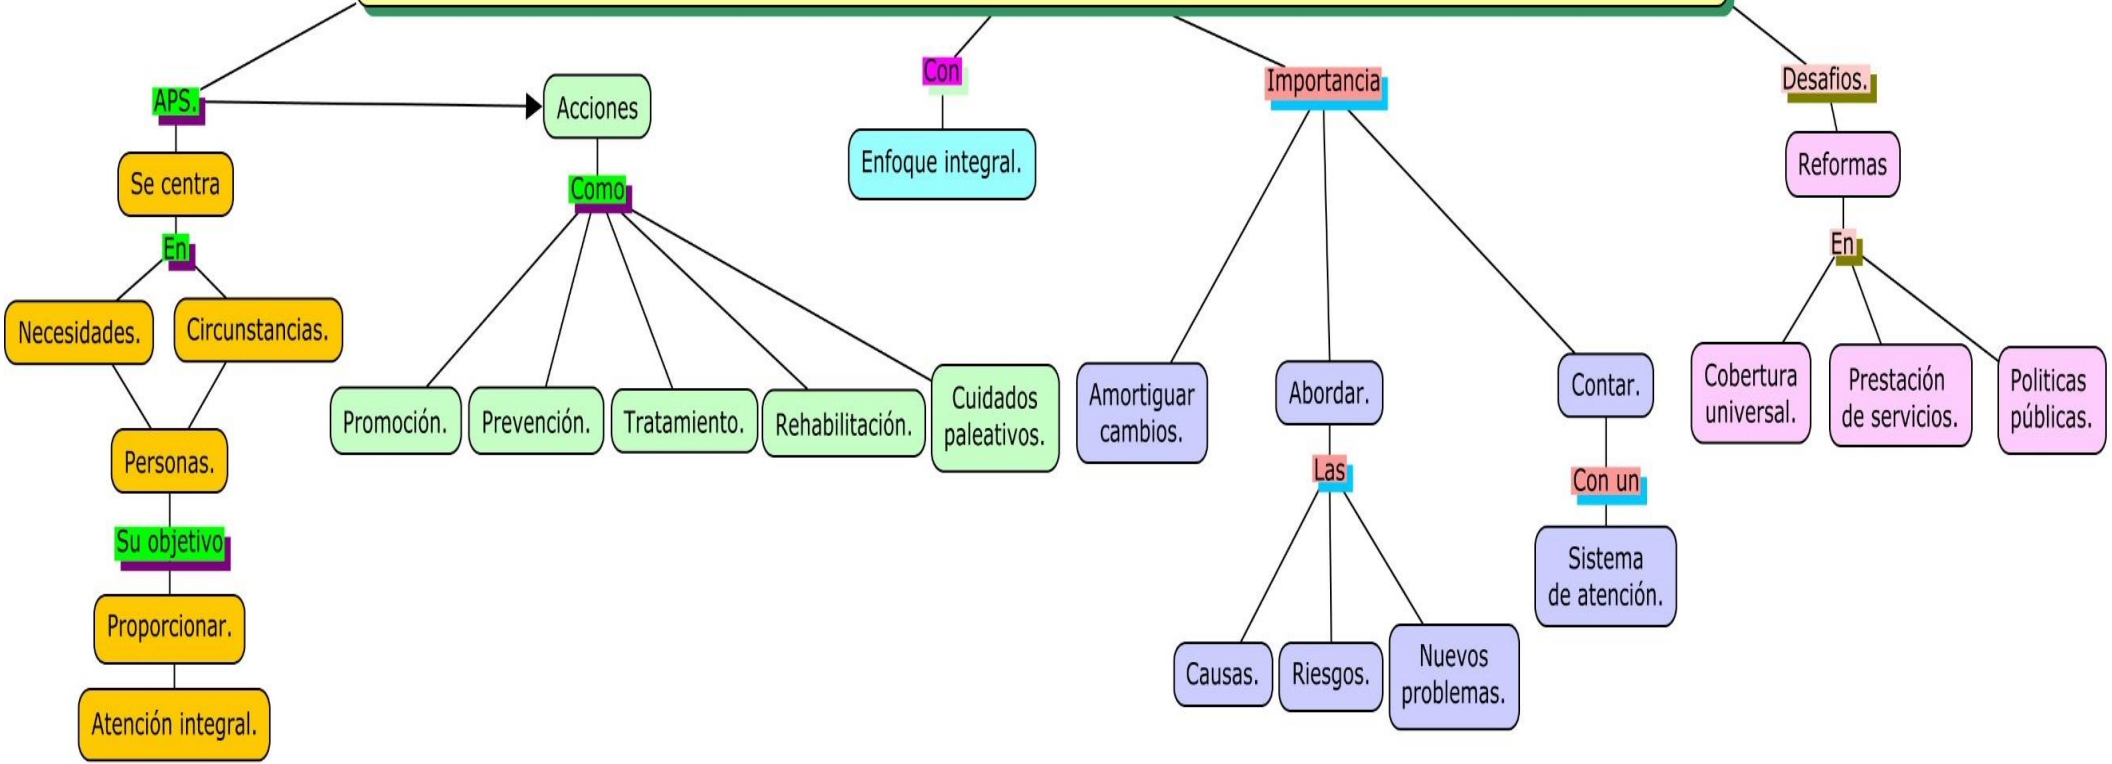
APS.

Se centra

En

Necesidades.

Circunstancias.

Personas.

Su objetivo

Proporcionar.

Atención integral.

Acciones

Como

Promoción.

Prevención.

Tratamiento.

Rehabilitación.

Cuidados paleativos.

Con

Enfoque integral.

Importancia

Amortiguar cambios.

Abordar.

Las

Causas.

Riesgos.

Nuevos problemas.

Contar.

Con un

Sistema de atención.

Desafios.

Reformas

En

Cobertura universal.

Prestación de servicios.

Politicas públicas.